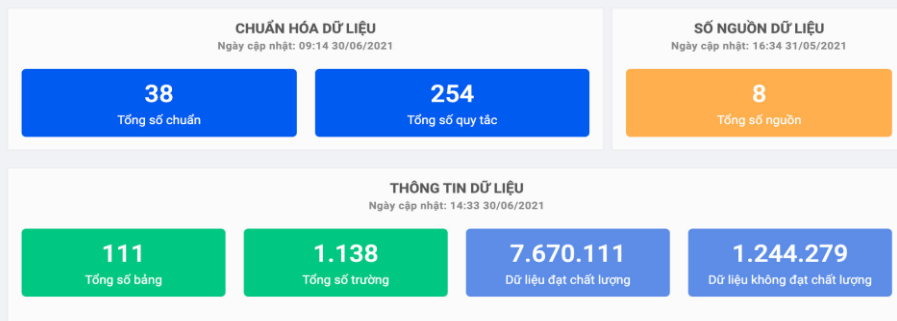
CHUẨN HÓA DỮ LIỆU
Ngày cập nhật: 09:14 30/06/2021

38
Tổng số chuẩn

254
Tổng số quy tắc

SỐ NGUỒN DỮ LIỆU
Ngày cập nhật: 16:34 31/05/2021

8
Tổng số nguồn

THÔNG TIN DỮ LIỆU
Ngày cập nhật: 14:33 30/06/2021

111
Tổng số bảng

1.138
Tổng số trường

7.670.111
Dữ liệu đạt chất lượng

1.244.279
Dữ liệu không đạt chất lượng